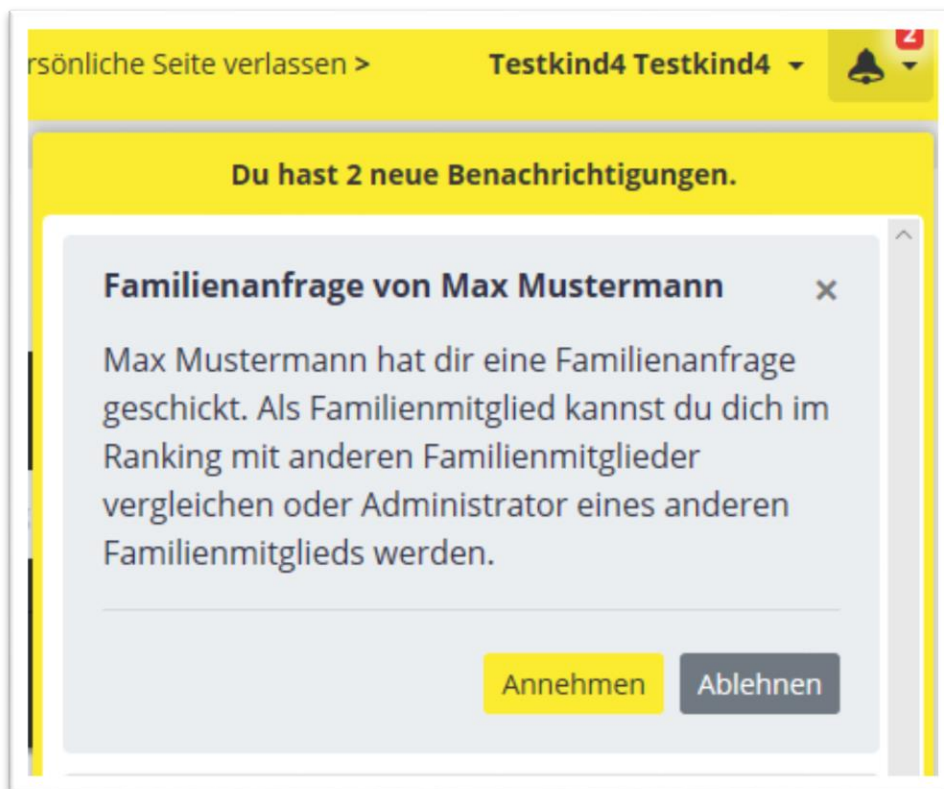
rsönliche Seite verlassen >

Testkind4 Testkind4

2

Du hast 2 neue Benachrichtigungen.

Familienanfrage von Max Mustermann

×

Max Mustermann hat dir eine Familienanfrage geschickt. Als Familienmitglied kannst du dich im Ranking mit anderen Familienmitglieder vergleichen oder Administrator eines anderen Familienmitglieds werden.

Annehmen

Ablehnen